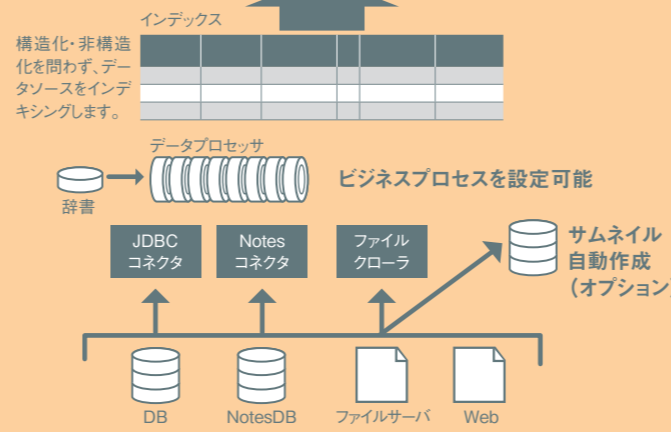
インデックス

構造化・非構造化を問わず、データソースをインデキシングします。

データプロセッサ

辞書

ビジネスプロセスを設定可能

JDBC コネクタ

Notes コネクタ

ファイル クローラ

サムネイル 自動作成 （オプション

DB

NotesDB

ファイルサーバ

Web